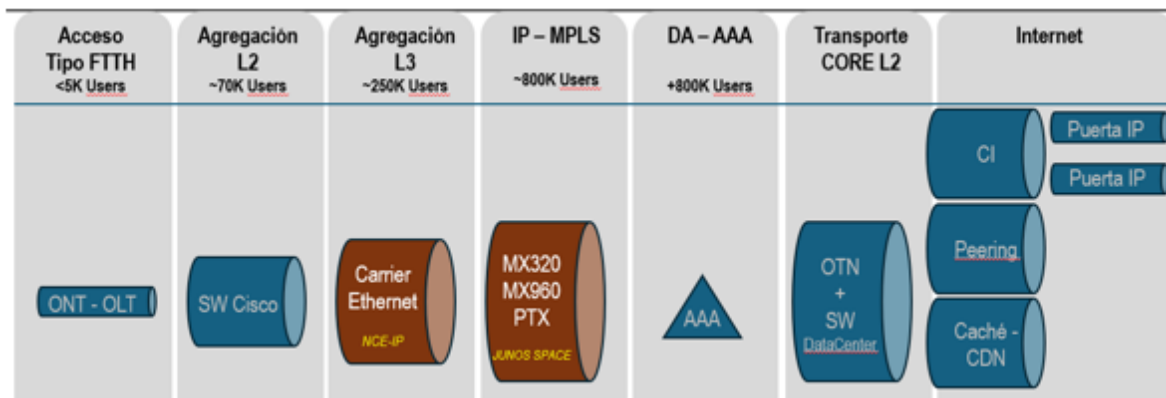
Acceso
Tipo FTTH
<5K Users

Agregación
L2
~70K Users

Agregación
L3
~250K Users

IP – MPLS
~800K Users

DA – AAA
+800K Users

Transporte
CORE L2

Internet

ONT - OLT

SW Cisco

Carrier
Ethernet
NCE-IP

MX320
MX960
PTX
JUNOS SPACE

AAA

OTN
+
SW
DataCenter

CI

Puerta IP

Puerta IP

Peering

Caché -
CDN